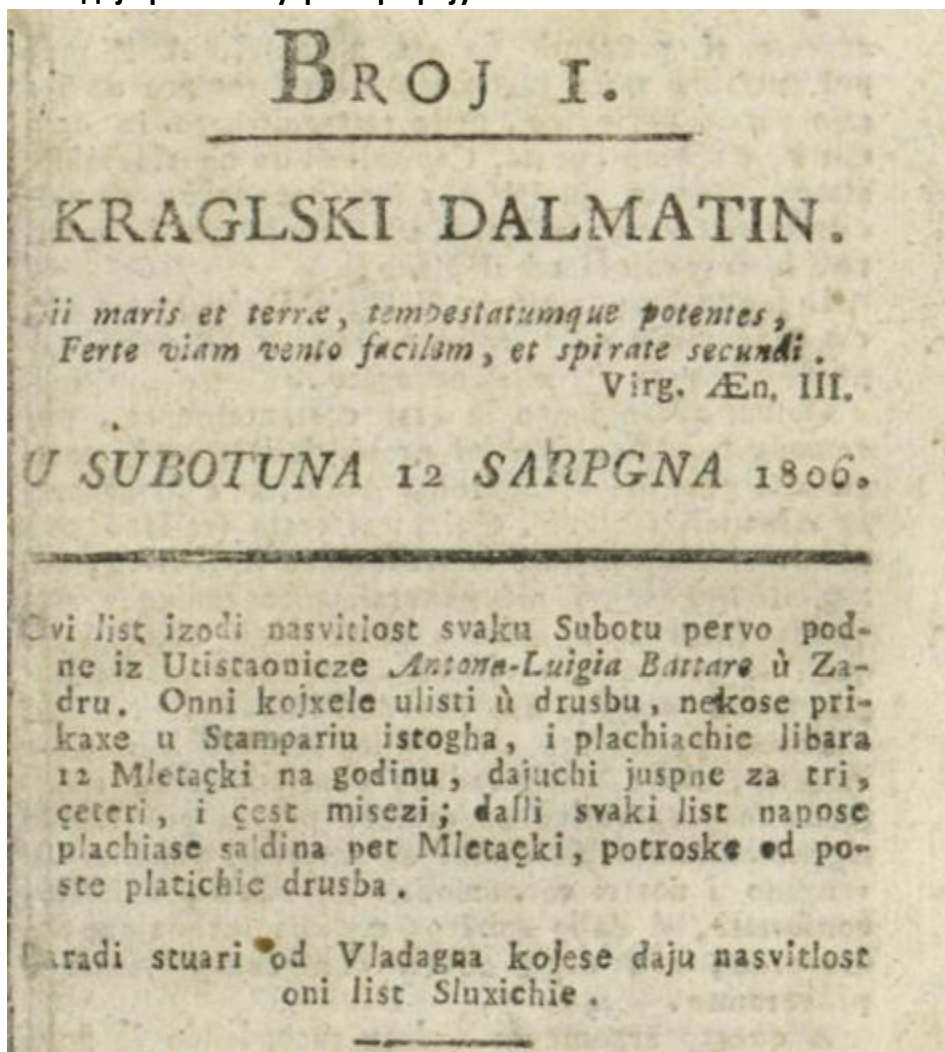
Broj I.

KRAGLSKI DALMATIN.

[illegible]ii maris et terræ, tempestatumque potentes,
Ferte viam vento facilem, et spirate secundi.
Virg. Æn. III.

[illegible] SUBOTUNA 12 SARPGNA 1806.

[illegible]vi list izodi nasvitlost svaku Subotu pervo podne iz Utistaonicze Antona-Luigia Battare ù Zadru. Onni kojxele ulisti ù drusbu, nekose prikaxe u Stampariu istogha, i plachiachie libara 12 Mletaçki na godinu, dajuchi juspne za tri, çeteri, i çest misezi; dalli svaki list napose plachiase saldina pet Mletaçki, potroske od poste platichie drusba.

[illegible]radi stuari od Vladagna kojese daju nasvitlost oni list Sluxichie.